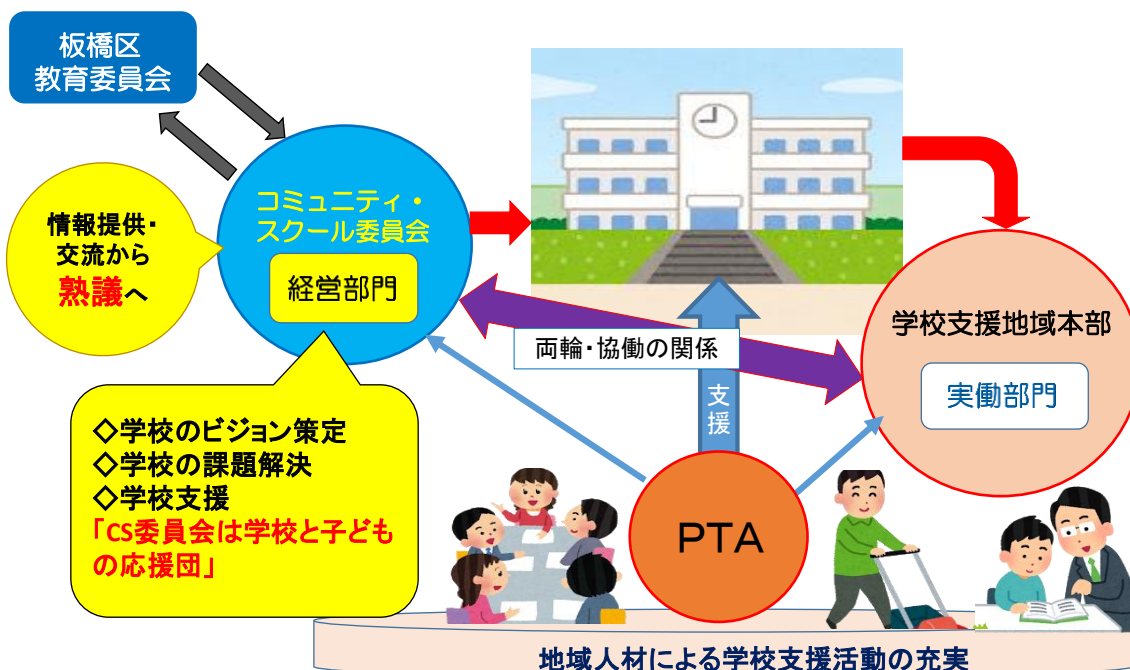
板橋区
教育委員会

情報提供・
交流から
熟議へ

コミュニティ・
スクール委員会

経営部門

両輪・協働の関係

支援

学校支援地域本部

実働部門

◇学校のビジョン策定
◇学校の課題解決
◇学校支援
「CS委員会は学校と子どもの応援団」

PTA

地域人材による学校支援活動の充実